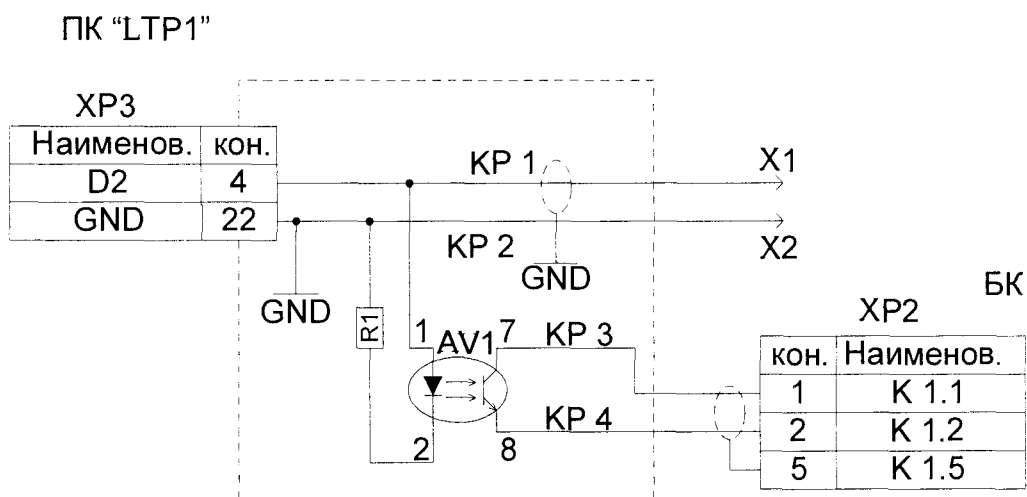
ПК "LTP1"

XP3

| Наименов. | кон. |
|---|---|
| D2 | 4 |
| GND | 22 |

KP 1

X1

KP 2

X2

GND

GND

БК

XP2

R1

1

AV1

7

KP 3

KP 4

2

8

| кон. | Наименов. |
|---|---|
| 1 | K 1.1 |
| 2 | K 1.2 |
| 5 | K 1.5 |